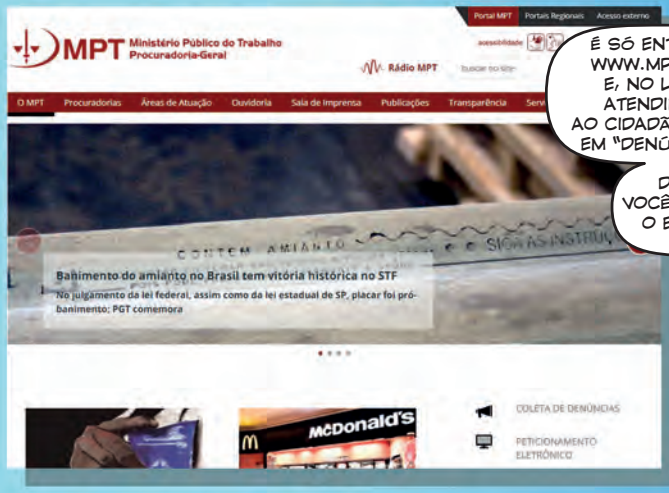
Portal MPT Portais Regionais Acesso externo

MPT Ministério Público do Trabalho Procuradoria-Geral

acessibilidade

Rádio MPT

buscar no site

O MPT Procuradorias Áreas de Atuação Ouvidoria Sala de Imprensa Publicações Transparência Serv

É SÓ ENT WWW.MP E, NO L ATENDI AO CIDADÃ EM "DENÚ

D VOCÊ O E

CONTEM AMIANTO SIGA AS INSTRU

Banimento do amianto no Brasil tem vitória histórica no STF

No julgamento da lei federal, assim como da lei estadual de SP, placar foi pró-banimento: PGT comemora

McDonald's

COLETA DE DENÚNCIAS

PETICIONAMENTO ELETRÔNICO